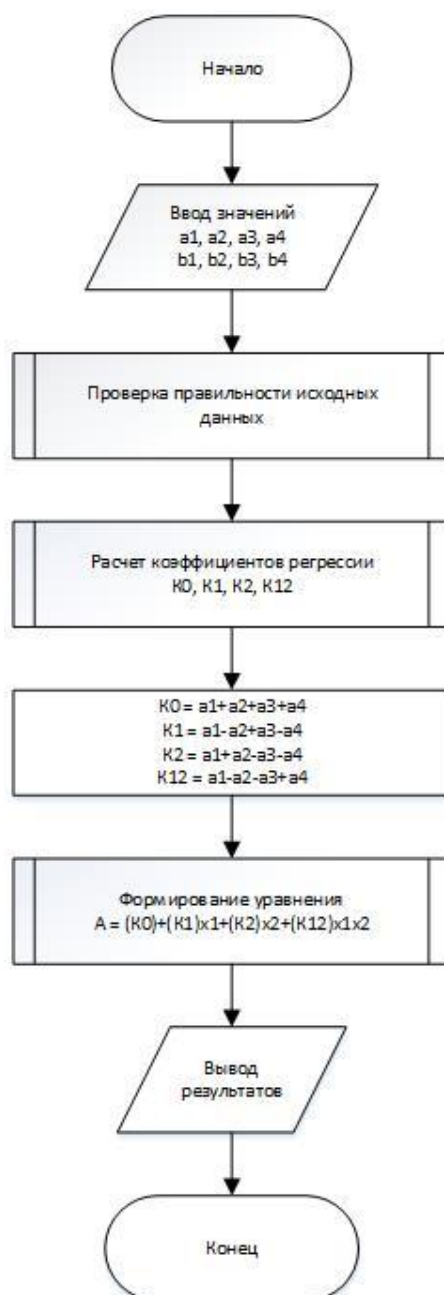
Начало

Ввод значений
a1, a2, a3, a4
b1, b2, b3, b4

Проверка правильности исходных данных

Расчет коэффициентов регрессии
K0, K1, K2, K12

K0 = a1+a2+a3+a4
K1 = a1-a2+a3-a4
K2 = a1+a2-a3-a4
K12 = a1-a2-a3+a4

Формирование уравнения
A = (K0)+(K1)x1+(K2)x2+(K12)x1x2

Вывод результатов

Конец